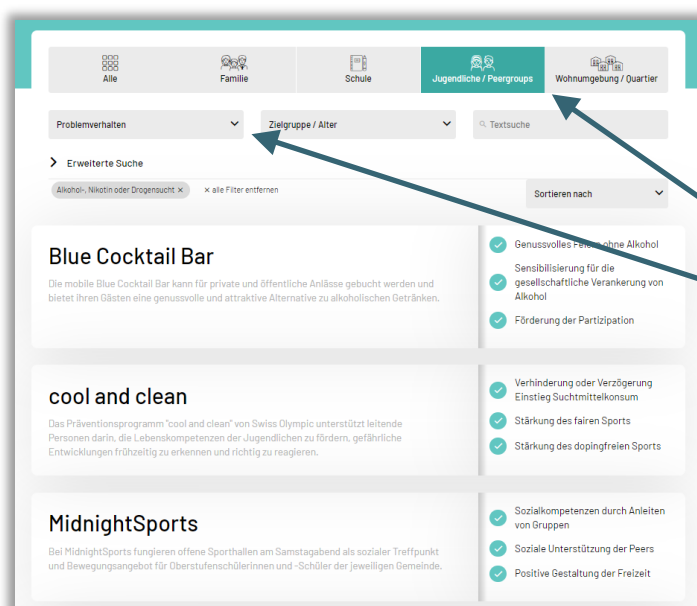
Alle
Familie
Schule
Jugendliche / Peergroups
Wohnumgebung / Quartier

Problemverhalten
Zielgruppe / Alter
Textsuche

Erweiterte Suche

Alkohol-, Nikotin oder Drogensucht ×
× alle Filter entfernen
Sortieren nach

Blue Cocktail Bar

Die mobile Blue Cocktail Bar kann für private und öffentliche Anlässe gebucht werden und bietet ihren Gästen eine genussvolle und attraktive Alternative zu alkoholischen Getränken.

Genussvolles Feiern ohne Alkohol
Sensibilisierung für die gesellschaftliche Verankerung von Alkohol
Förderung der Partizipation

cool and clean

Das Präventionsprogramm "cool and clean" von Swiss Olympic unterstützt leitende Personen darin, die Lebenskompetenzen der Jugendlichen zu fördern, gefährliche Entwicklungen frühzeitig zu erkennen und richtig zu reagieren.

Verhinderung oder Verzögerung Einstieg Suchtmittelkonsum
Stärkung des fairen Sports
Stärkung des dopingfreien Sports

MidnightSports

Bei MidnightSports fungieren offene Sporthallen am Samstagabend als sozialer Treffpunkt und Bewegungsangebot für Oberstufenschülerinnen und -Schüler der jeweiligen Gemeinde.

Sozialkompetenzen durch Anleiten von Gruppen
Soziale Unterstützung der Peers
Positive Gestaltung der Freizeit